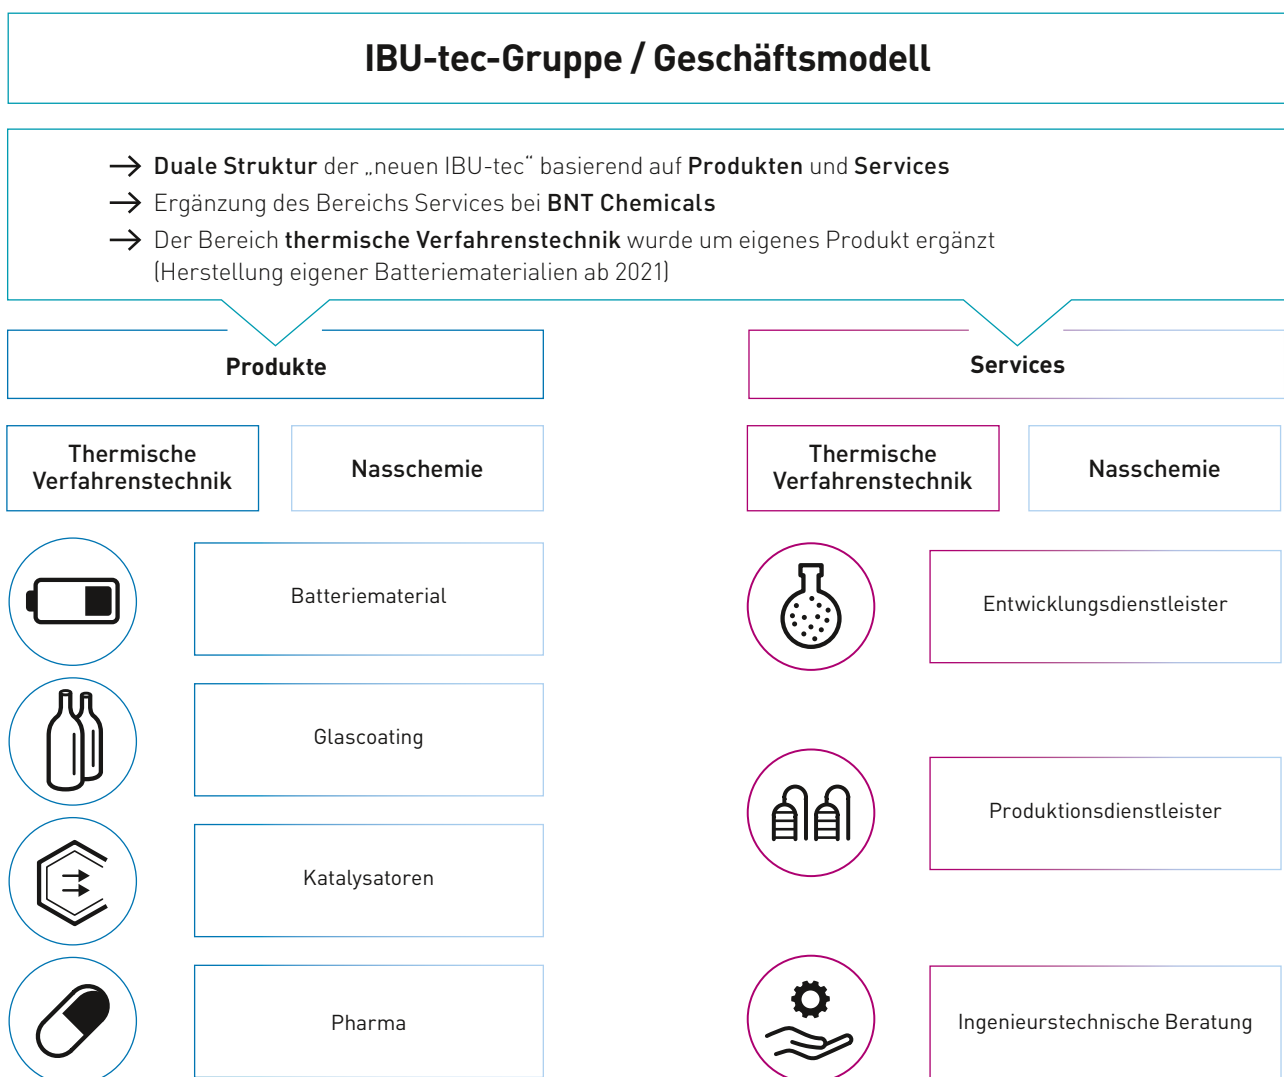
IBU-tec-Gruppe / Geschäftsmodell

→ Duale Struktur der „neuen IBU-tec" basierend auf Produkten und Services
→ Ergänzung des Bereichs Services bei BNT Chemicals
→ Der Bereich thermische Verfahrenstechnik wurde um eigenes Produkt ergänzt (Herstellung eigener Batteriematerialien ab 2021)

Produkte

Thermische Verfahrenstechnik

Nasschemie

Batteriematerial

Glascoating

Katalysatoren

Pharma

Services

Thermische Verfahrenstechnik

Nasschemie

Entwicklungsdienstleister

Produktionsdienstleister

Ingenieurstechnische Beratung